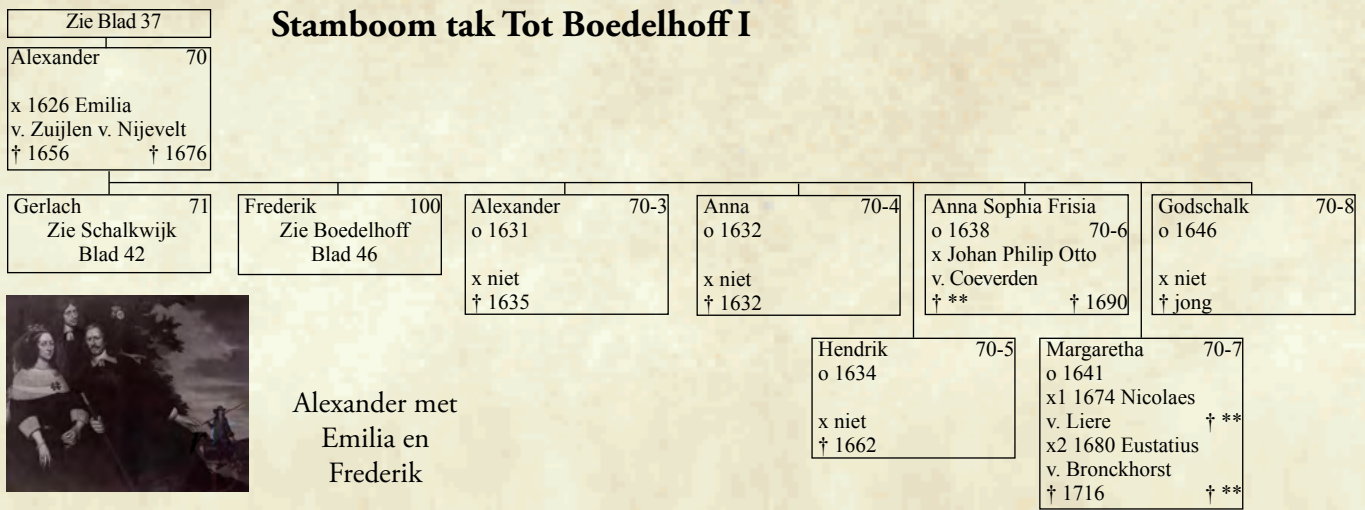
Zie Blad 37

Stamboom tak Tot Boedelhoff I

Alexander 70
x 1626 Emilia
v. Zuijlen v. Nijevelt
† 1656 † 1676

Gerlach 71
Zie Schalkwijk
Blad 42

Frederik 100
Zie Boedelhoff
Blad 46

Alexander 70-3
o 1631
x niet
† 1635

Anna 70-4
o 1632
x niet
† 1632

Anna Sophia Frisia 70-6
o 1638
x Johan Philip Otto
v. Coeverden
† ** † 1690

Godschalk 70-8
o 1646
x niet
† jong

Hendrik 70-5
o 1634
x niet
† 1662

Margaretha 70-7
o 1641
x1 1674 Nicolaes
v. Liere † **
x2 1680 Eustatius
v. Bronckhorst
† 1716 † **

Alexander met Emilia en Frederik